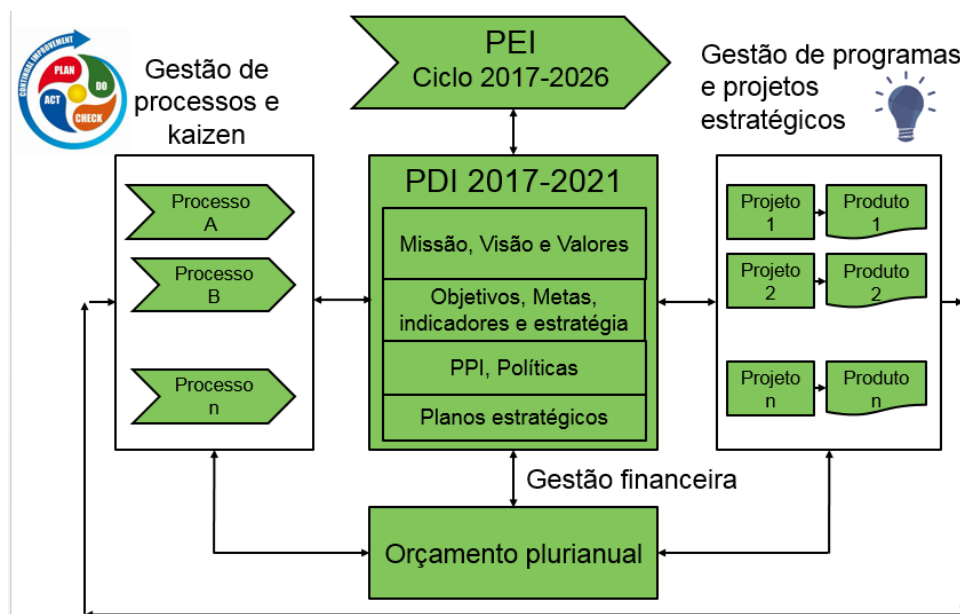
CONTINUAL IMPROVEMENT
PLAN
DO
ACT
CHECK

Gestão de processos e kaizen

PEI
Ciclo 2017-2026

Gestão de programas e projetos estratégicos

PDI 2017-2021

Missão, Visão e Valores

Objetivos, Metas, indicadores e estratégia

PPI, Políticas

Planos estratégicos

Processo A

Processo B

Processo n

Projeto 1

Produto 1

Projeto 2

Produto 2

Projeto n

Produto n

Gestão financeira

Orçamento plurianual